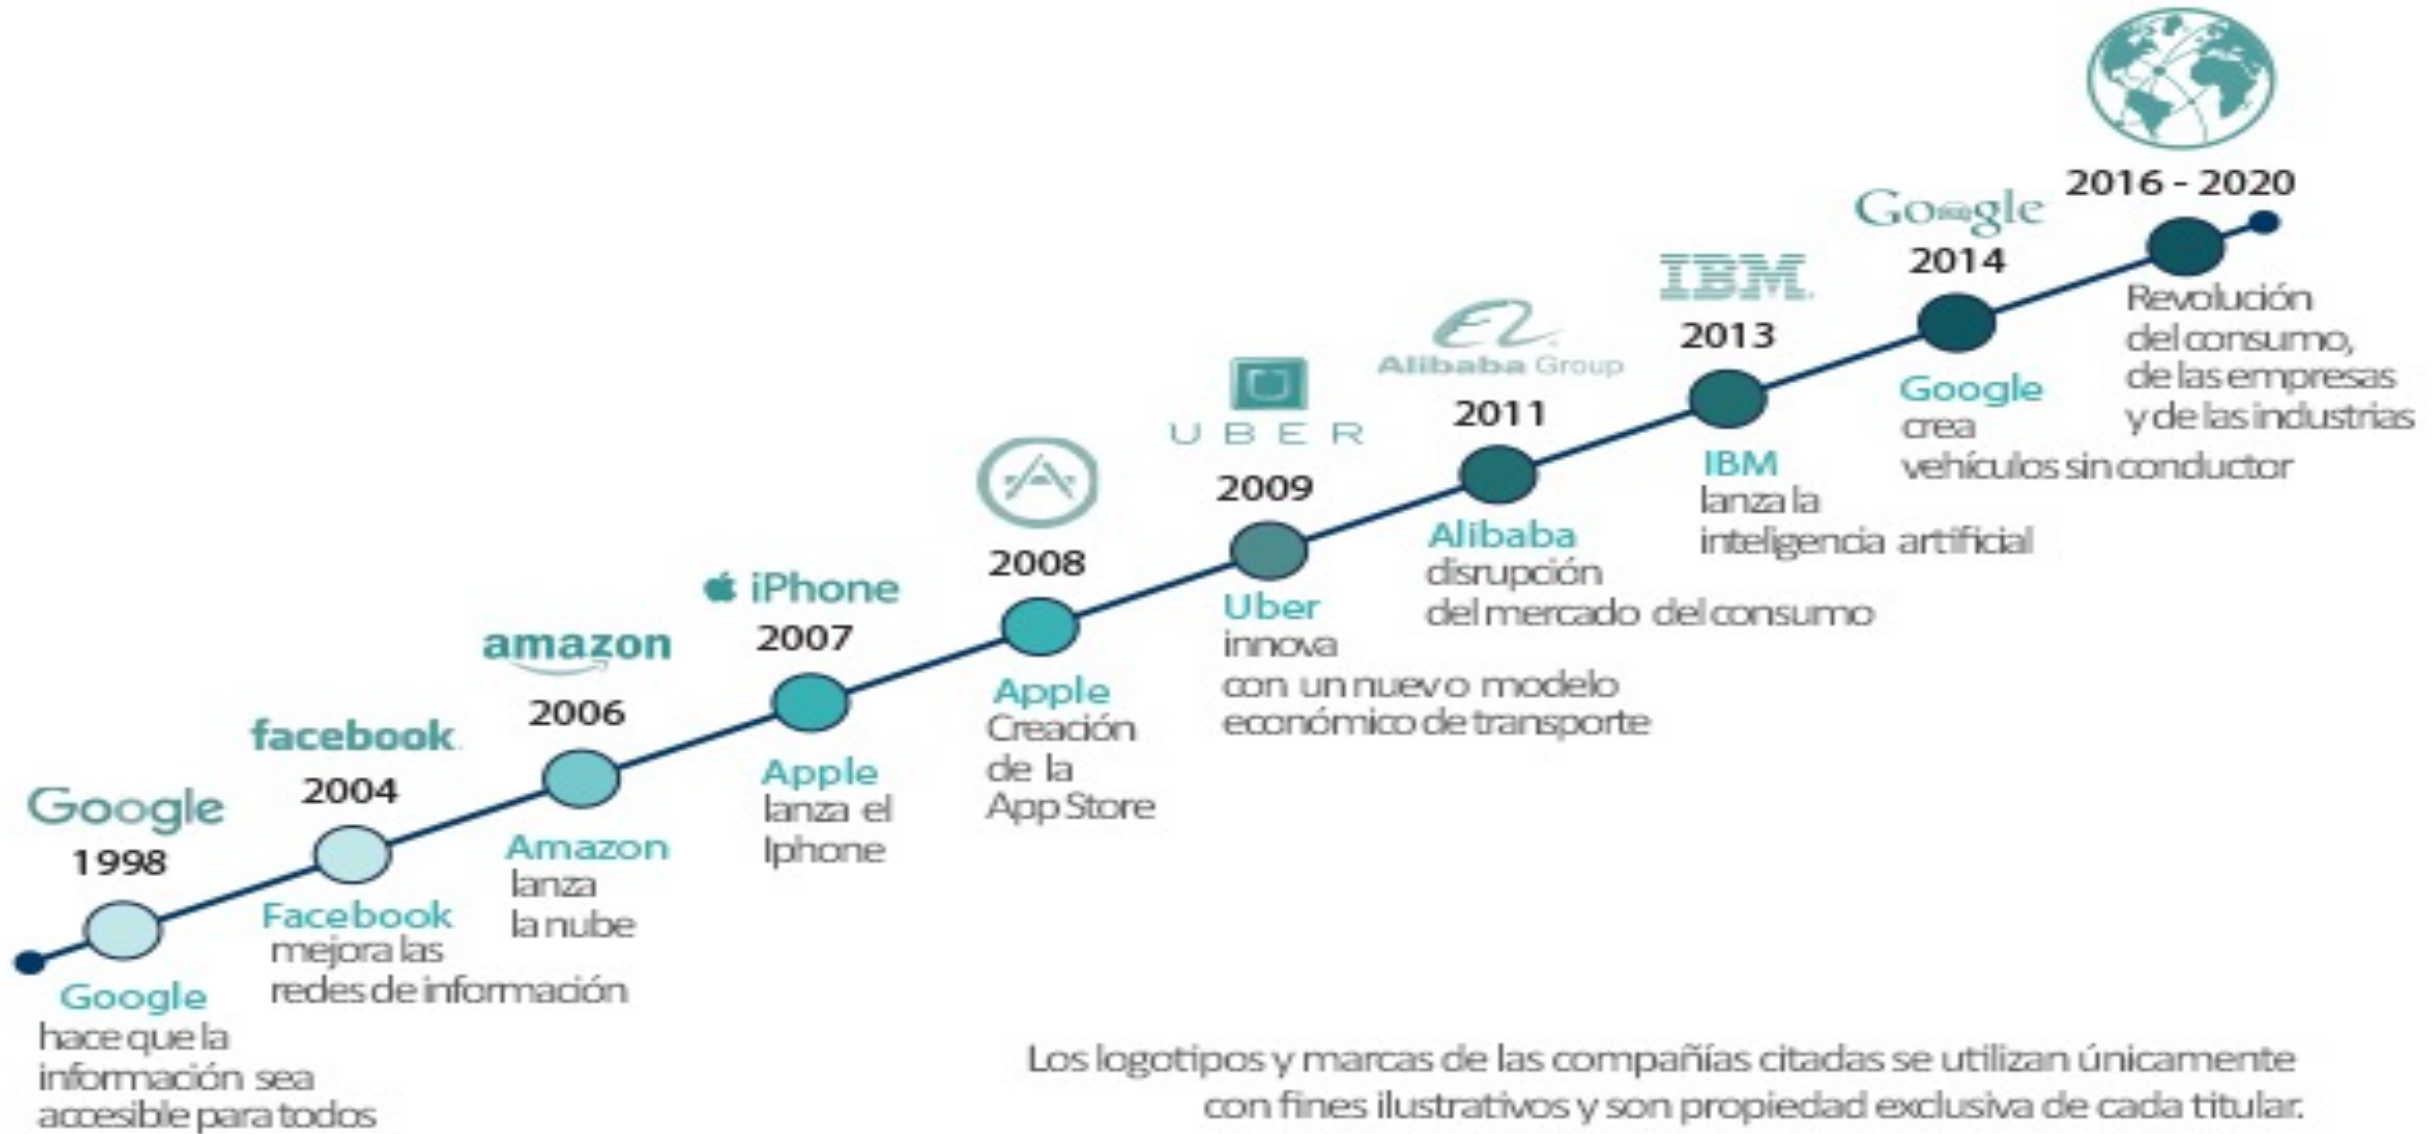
Google
1998
Google
hace que la información sea accesible para todos

facebook
2004
Facebook
mejora las redes de información

amazon
2006
Amazon
lanza la nube

iPhone
2007
Apple
lanza el Iphone

2008
Apple
Creación de la App Store

UBER
2009
Uber
innova con un nuevo modelo económico de transporte

Alibaba Group
2011
Alibaba
disrupción del mercado del consumo

IBM
2013
IBM
lanza la inteligencia artificial

Google
2014
Google
crea vehículos sin conductor

2016 - 2020
Revolución del consumo, de las empresas y de las industrias

Los logotipos y marcas de las compañías citadas se utilizan únicamente con fines ilustrativos y son propiedad exclusiva de cada titular.